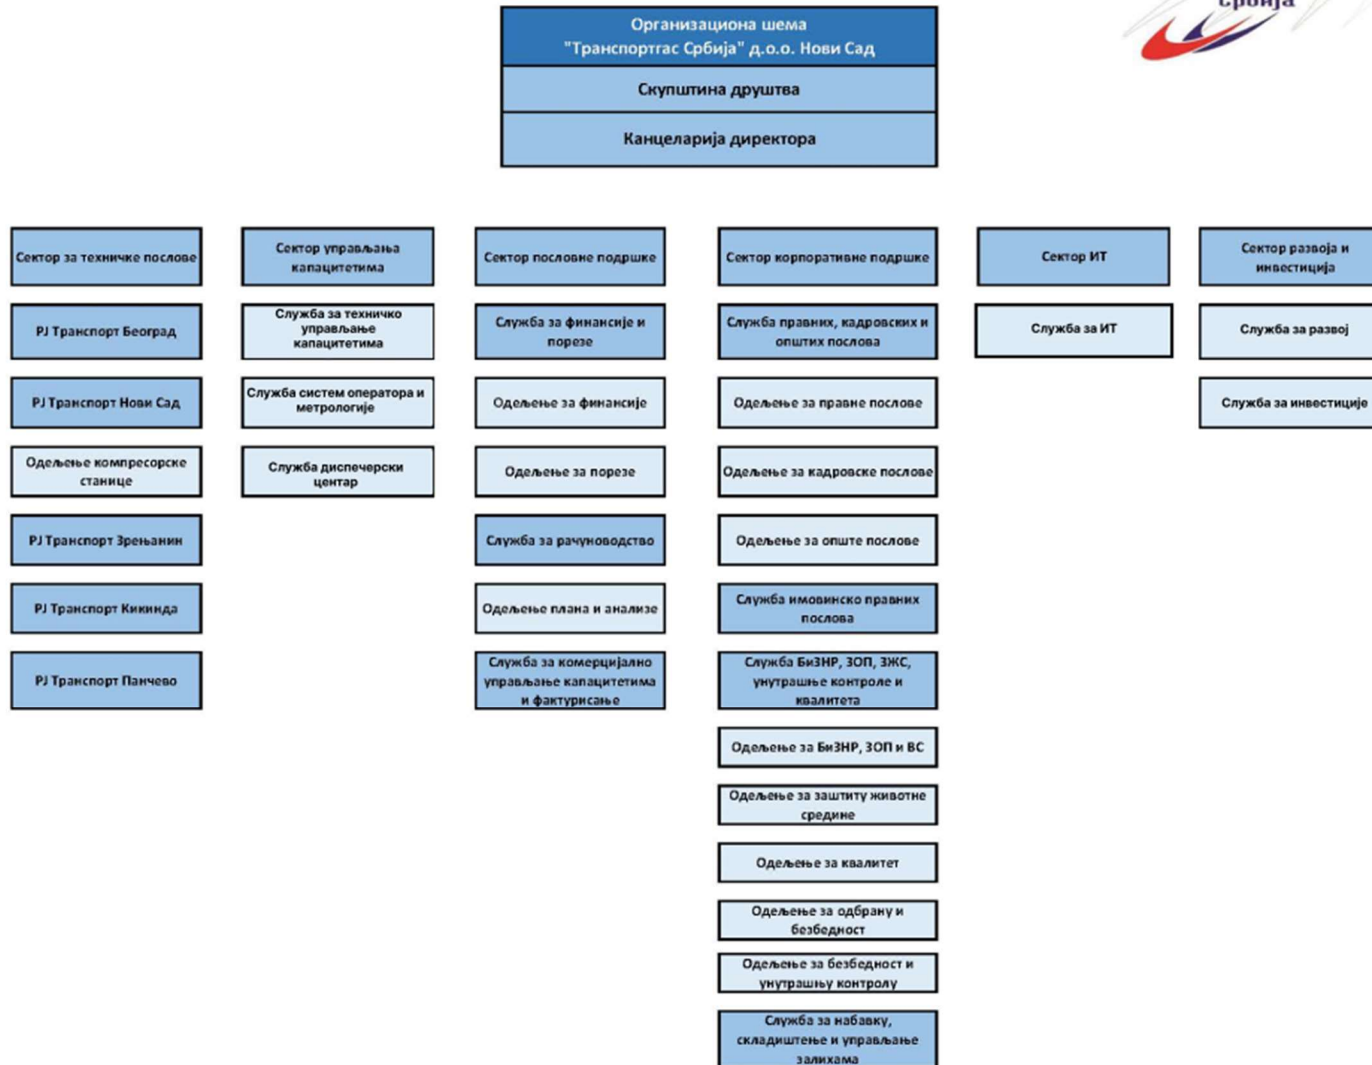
Србија

Организациона шема
"Транспортгас Србија" д.о.о. Нови Сад

Скупштина друштва

Канцеларија директора

Сектор за техничке послове

РЈ Транспорт Београд

РЈ Транспорт Нови Сад

Одељење компресорске станице

РЈ Транспорт Зрењанин

РЈ Транспорт Кикинда

РЈ Транспорт Панчево

Сектор управљања капацитетима

Служба за техничко управљање капацитетима

Служба систем оператора и метрологије

Служба диспечерски центар

Сектор пословне подршке

Служба за финансије и порезе

Одељење за финансије

Одељење за порезе

Служба за рачуноводство

Одељење плана и анализе

Служба за комерцијално управљање капацитетима и фактурисање

Сектор корпоративне подршке

Служба правних, кадровских и општих послова

Одељење за правне послове

Одељење за кадровске послове

Одељење за опште послове

Служба имовинско правних послова

Служба БиЗНР, ЗОП, ЗЖС, унутрашње контроле и квалитета

Одељење за БиЗНР, ЗОП и ВС

Одељење за заштиту животне средине

Одељење за квалитет

Одељење за одбрану и безбедност

Одељење за безбедност и унутрашњу контролу

Служба за набавку, складиштење и управљање залихама

Сектор ИТ

Служба за ИТ

Сектор развоја и инвестиција

Служба за развој

Служба за инвестиције